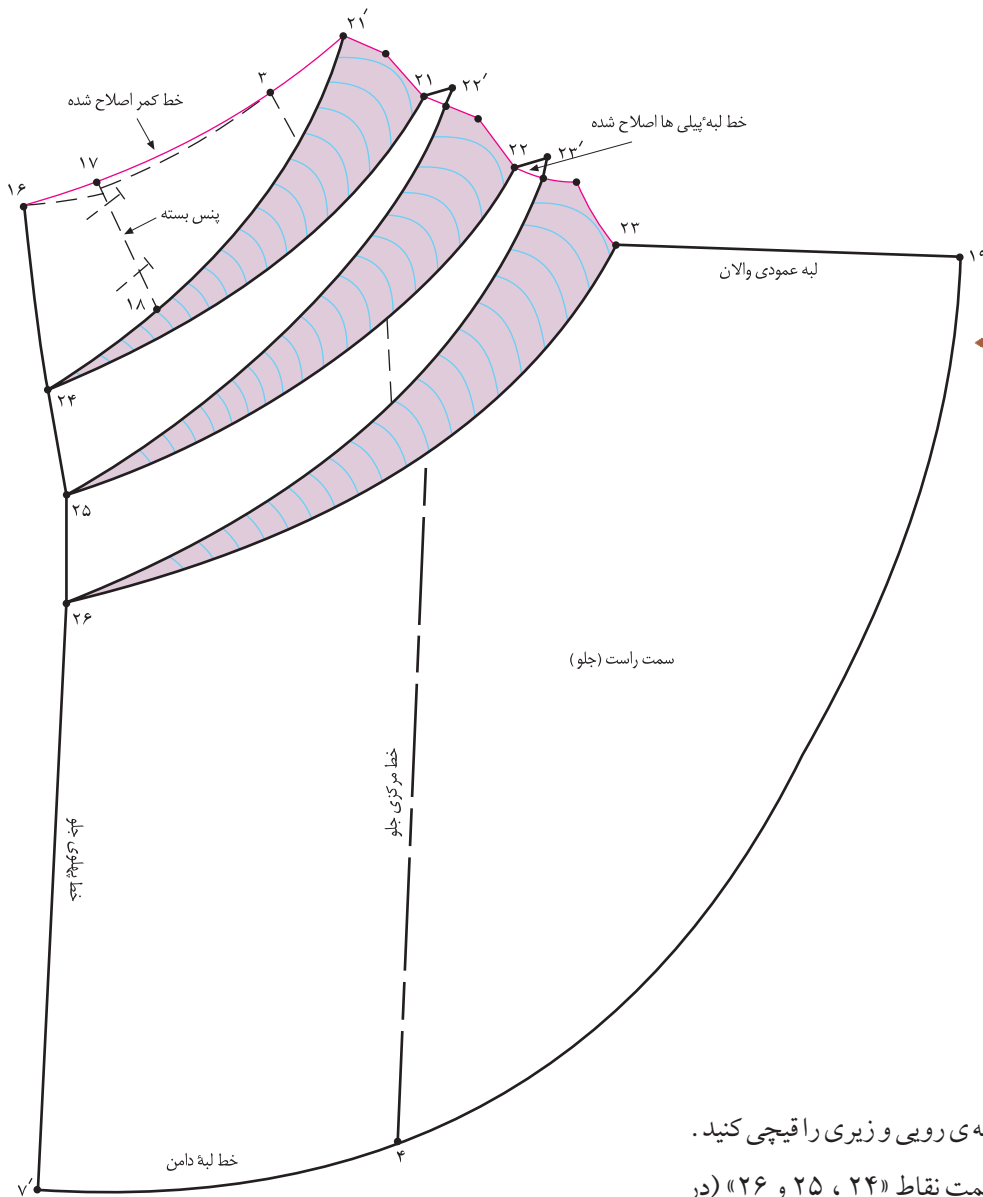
۲۱´
۳
۲۱
۲۲´
خط کمر اصلاح شده
خط لبهٔ پیلی ها اصلاح شده
۱۷
۲۲
۲۳´
۱۶
پنس بسته
۲۳
۱۵
لبه عمودی والان
۱۸
۲۴
۲۵
۲۶
سمت راست (جلو)
خط مرکزی جلو
خط پهلوی جلو
ه ی رویی و زیری را قیچی کنید.
خط لبهٔ دامن
۴
۷´
مت نقاط «۲۴ ، ۲۵ و ۲۶» (در